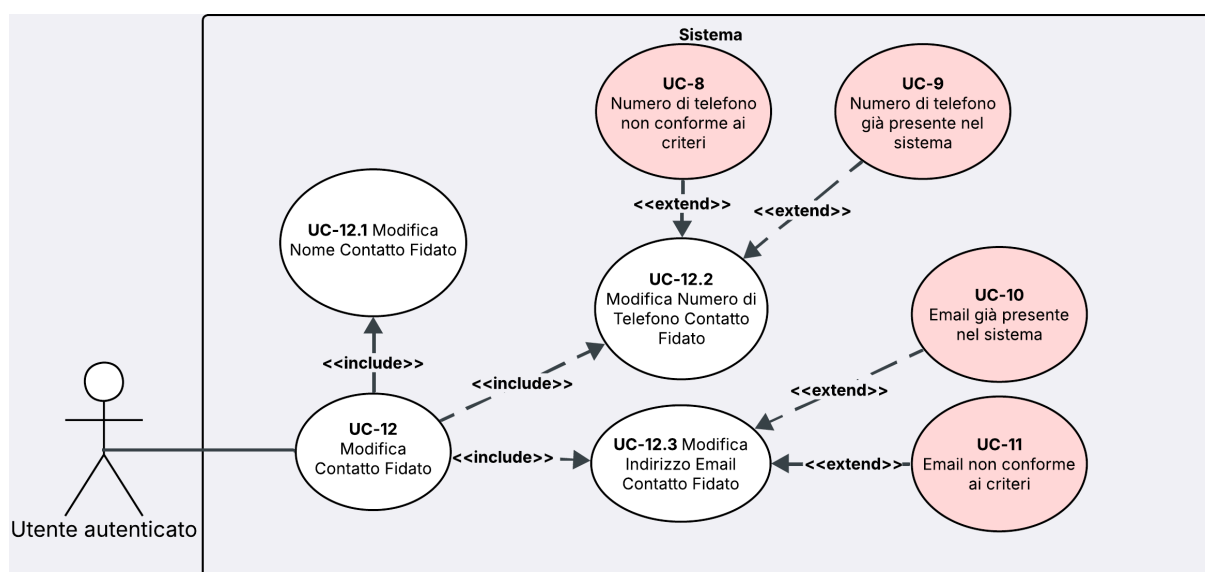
Sistema

UC-8
Numero di telefono non conforme ai criteri

UC-9
Numero di telefono già presente nel sistema

<<extend>>

<<extend>>

UC-12.1 Modifica Nome Contatto Fidato

UC-12.2
Modifica Numero di Telefono Contatto Fidato

UC-10
Email già presente nel sistema

<<include>>

<<include>>

<<extend>>

UC-12
Modifica Contatto Fidato

<<include>>

UC-12.3 Modifica Indirizzo Email Contatto Fidato

<<extend>>

UC-11
Email non conforme ai criteri

Utente autenticato